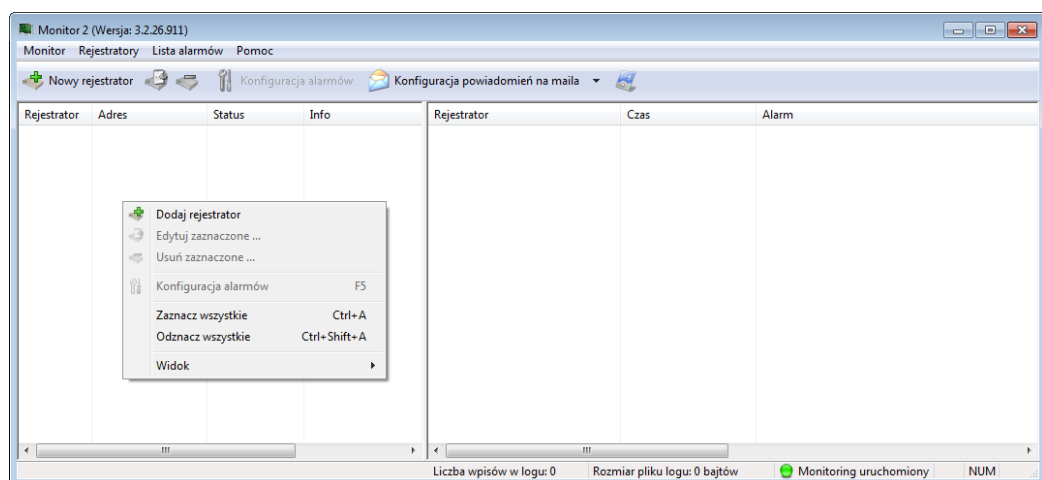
Monitor 2 (Wersja: 3.2.26.911)

Monitor Rejestratory Lista alarmów Pomoc

Nowy rejestrator Konfiguracja alarmów Konfiguracja powiadomień na maila

| Rejestrator | Adres | Status | Info |
|---|---|---|---|

| Rejestrator | Czas | Alarm |
|---|---|---|

Dodaj rejestrator
Edytuj zaznaczone ...
Usuń zaznaczone ...
Konfiguracja alarmów F5
Zaznacz wszystkie Ctrl+A
Odznacz wszystkie Ctrl+Shift+A
Widok

Liczba wpisów w logu: 0 Rozmiar pliku logu: 0 bajtów Monitoring uruchomiony NUM